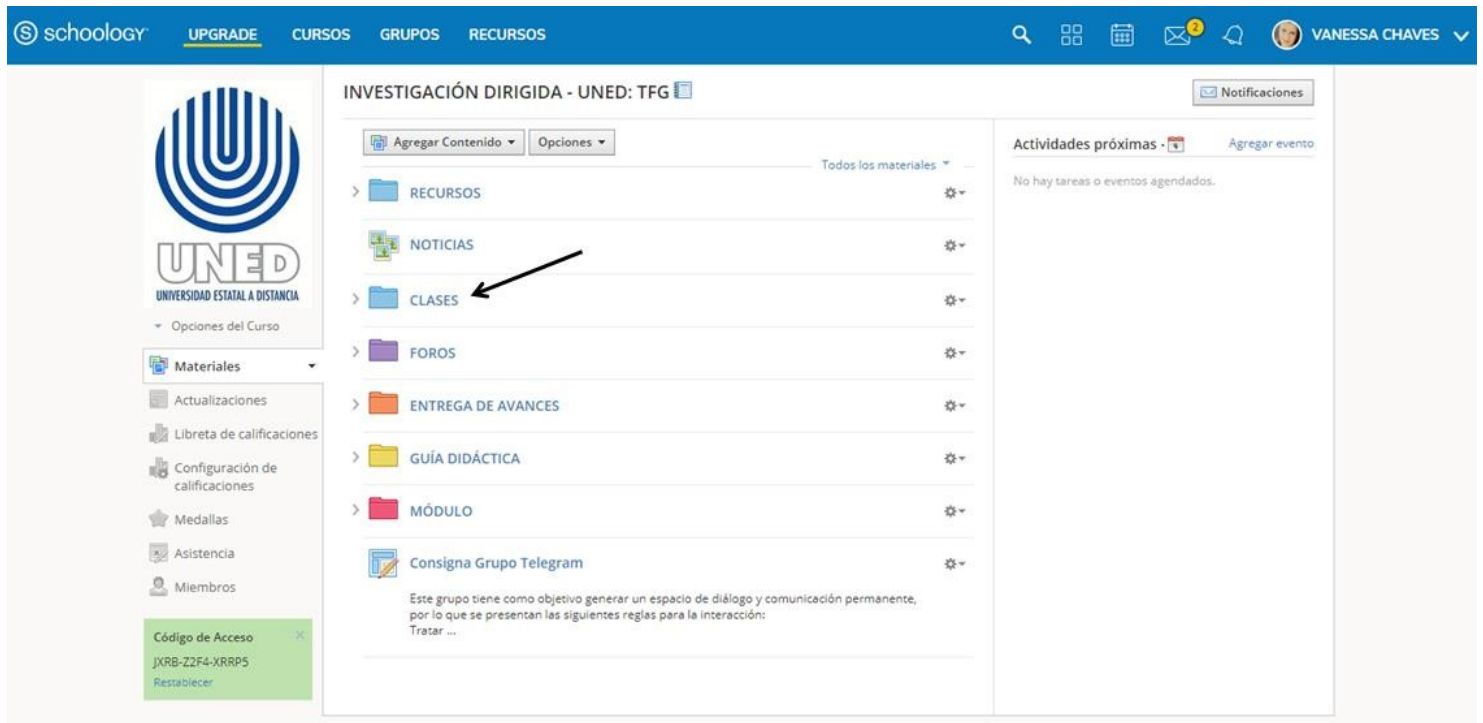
schoology UPGRADE CURSOS GRUPOS RECURSOS

2 VANESSA CHAVES

UNED
UNIVERSIDAD ESTATAL A DISTANCIA

Opciones del Curso

Materiales
Actualizaciones
Libreta de calificaciones
Configuración de calificaciones
Medallas
Asistencia
Miembros

Código de Acceso
JXRB-Z2F4-XRRP5
Restablecer

INVESTIGACIÓN DIRIGIDA - UNED: TFG

Notificaciones

Agregar Contenido Opciones

Todos los materiales

RECURSOS
NOTICIAS
CLASES
FOROS
ENTREGA DE AVANCES
GUÍA DIDÁCTICA
MÓDULO
Consigna Grupo Telegram

Este grupo tiene como objetivo generar un espacio de diálogo y comunicación permanente, por lo que se presentan las siguientes reglas para la interacción:
Tratar ...

Actividades próximas
Agregar evento

No hay tareas o eventos agendados.